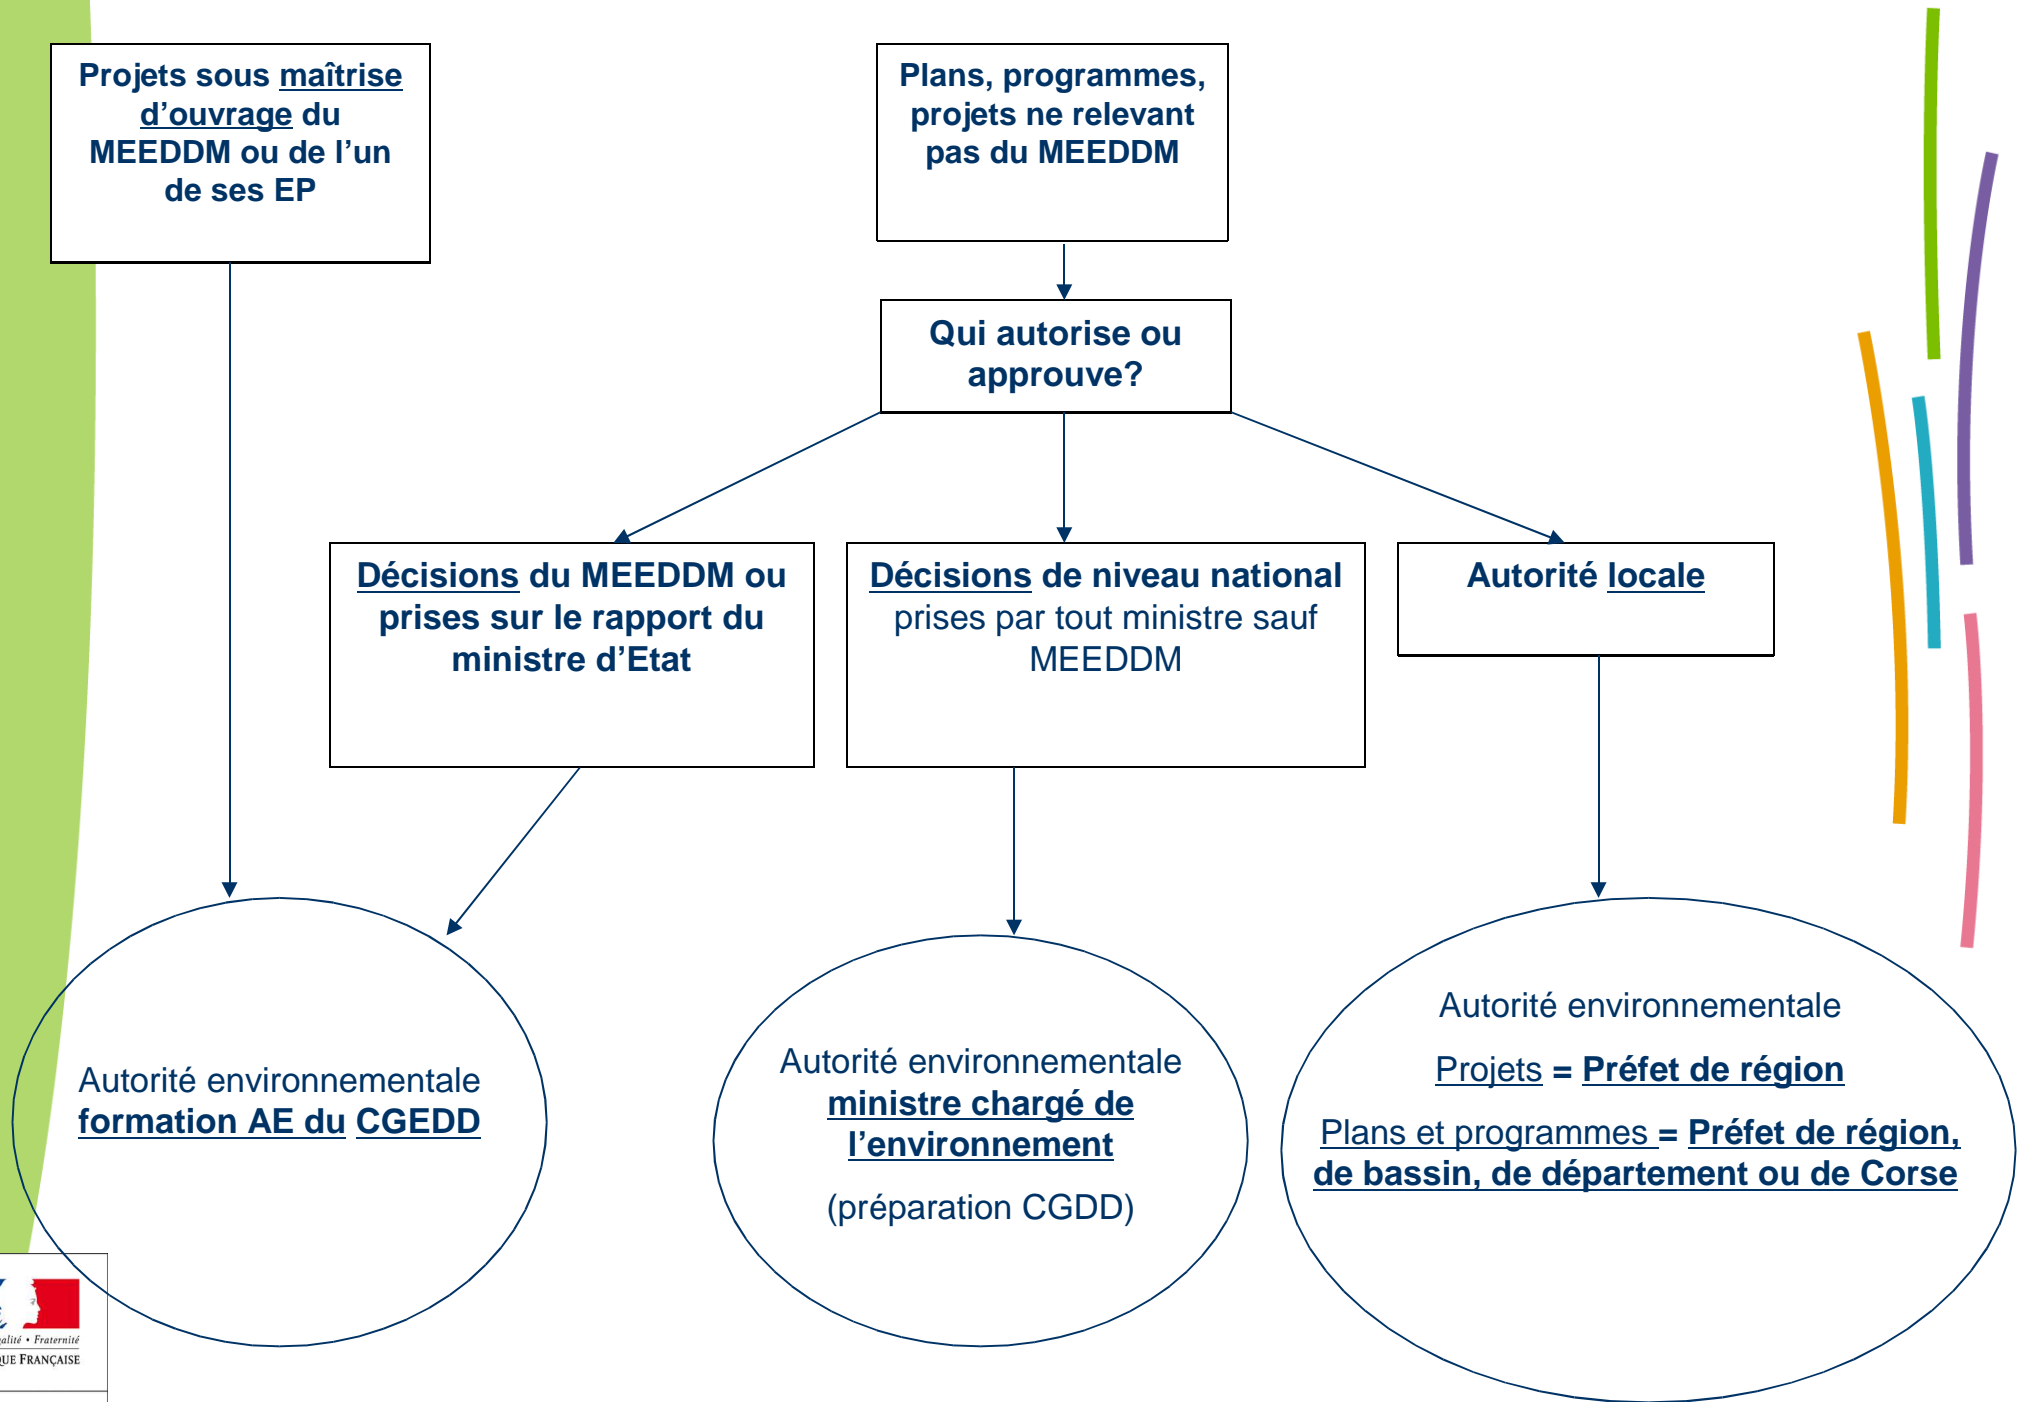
Projets sous maîtrise d'ouvrage du MEEDDM ou de l'un de ses EP

Plans, programmes, projets ne relevant pas du MEEDDM

Qui autorise ou approuve?

Décisions du MEEDDM ou prises sur le rapport du ministre d'Etat

Décisions de niveau national prises par tout ministre sauf MEEDDM

Autorité locale

Autorité environnementale formation AE du CGEDD

Autorité environnementale ministre chargé de l'environnement

(préparation CGDD)

Autorité environnementale

Projets = Préfet de région

Plans et programmes = Préfet de région, de bassin, de département ou de Corse

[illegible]alité • Fraternité
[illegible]UE FRANÇAISE